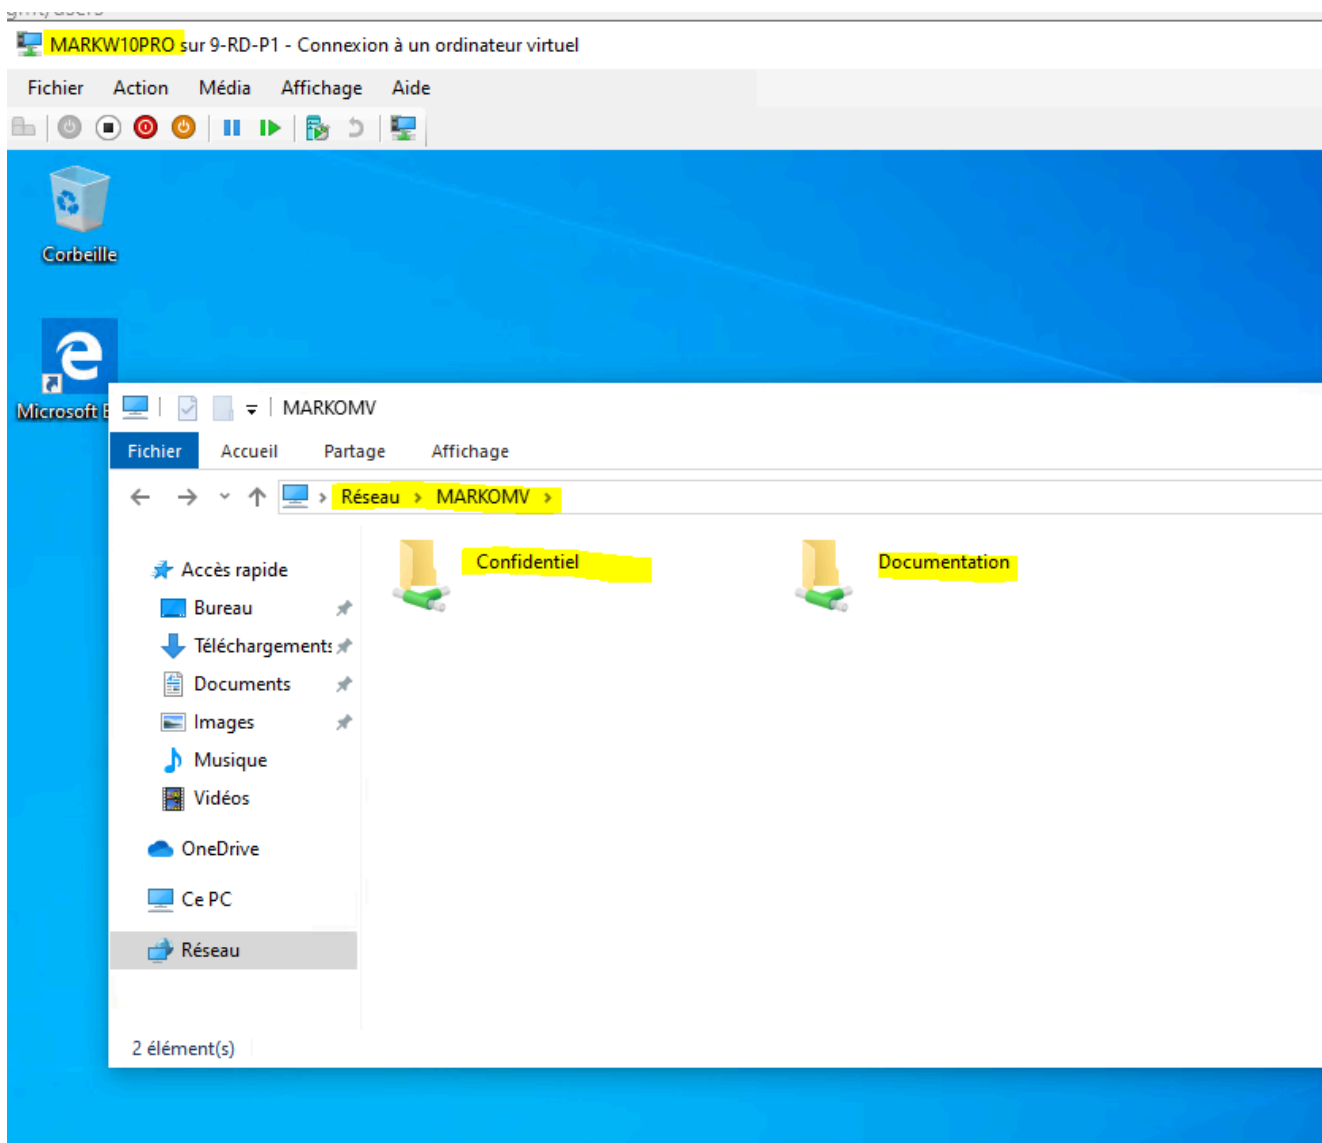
MARKW10PRO sur 9-RD-P1 - Connexion à un ordinateur virtuel

Fichier Action Média Affichage Aide

Corbeille

Microsoft E

MARKOMV

Fichier Accueil Partage Affichage

Réseau > MARKOMV >

Accès rapide
Bureau
Téléchargements
Documents
Images
Musique
Vidéos
OneDrive
Ce PC
Réseau

Confidentiel
Documentation

2 élément(s)